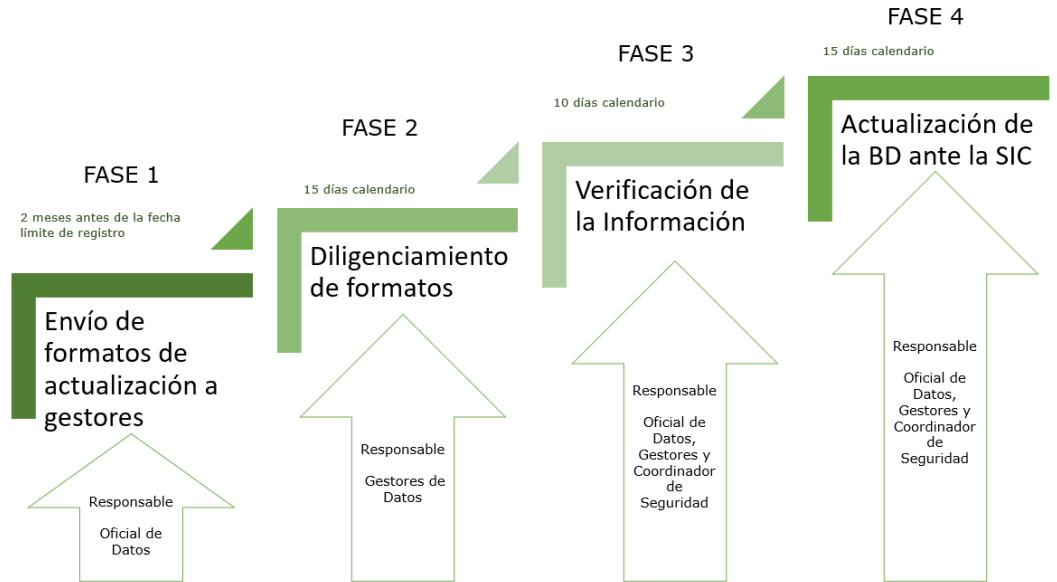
FASE 1

2 meses antes de la fecha límite de registro

Envío de formatos de actualización a gestores

Responsable

Oficial de Datos

FASE 2

15 días calendario

Diligenciamiento de formatos

Responsable

Gestores de Datos

FASE 3

10 días calendario

Verificación de la Información

Responsable

Oficial de Datos, Gestores y Coordinador de Seguridad

FASE 4

15 días calendario

Actualización de la BD ante la SIC

Responsable

Oficial de Datos, Gestores y Coordinador de Seguridad